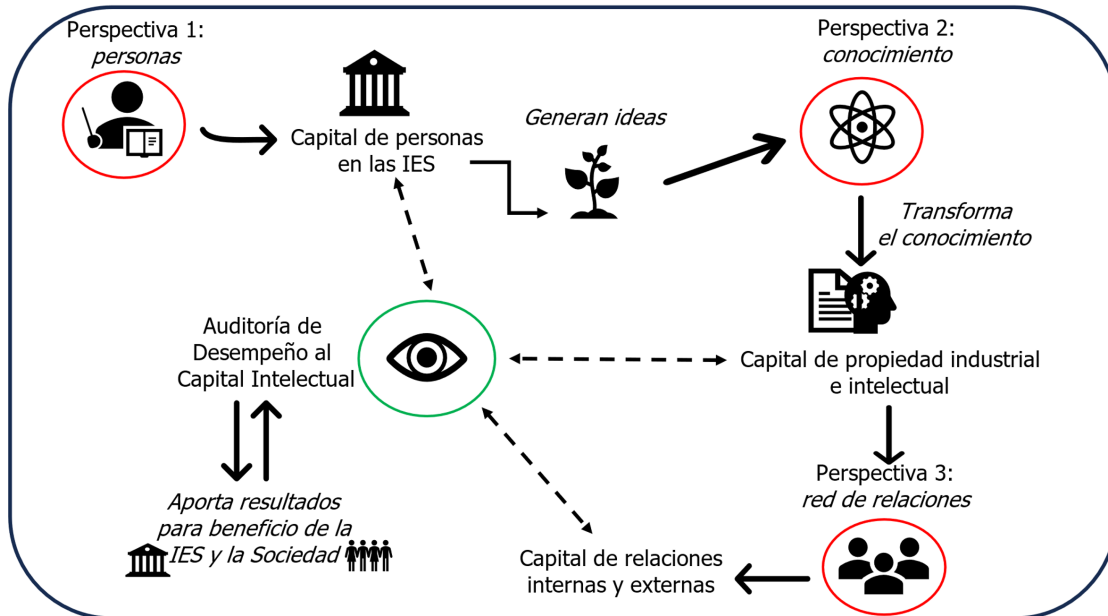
Perspectiva 1:
*personas*

Capital de personas en las IES

*Generan ideas*

Perspectiva 2:
*conocimiento*

*Transforma el conocimiento*

Auditoría de Desempeño al Capital Intelectual

Capital de propiedad industrial e intelectual

Perspectiva 3:
*red de relaciones*

*Aporta resultados para beneficio de la IES y la Sociedad*

Capital de relaciones internas y externas